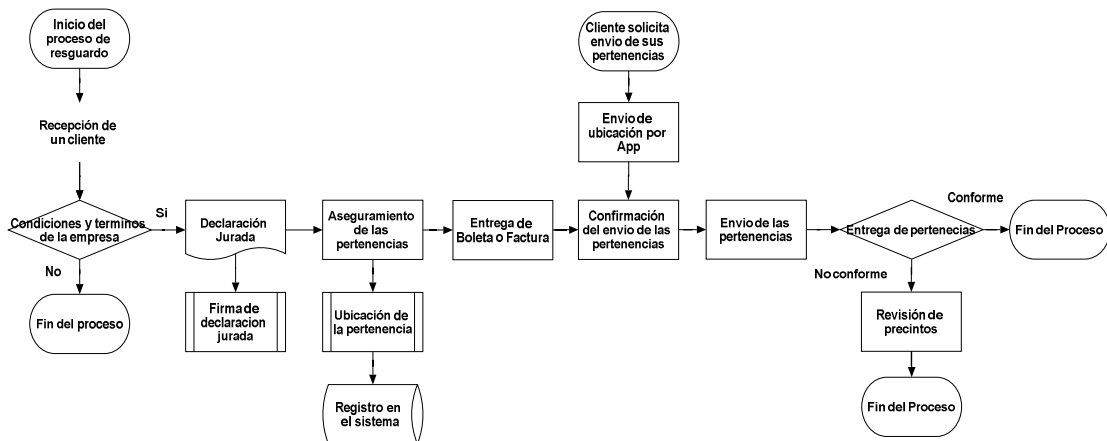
Inicio del proceso de resguardo

Recepción de un cliente

Condiciones y terminos de la empresa

Si

No

Fin del proceso

Declaración Jurada

Firma de declaracion jurada

Aseguramiento de las pertenencias

Ubicación de la pertenencia

Registro en el sistema

Entrega de Boleta o Factura

Cliente solicita envio de sus pertenencias

Envio de ubicación por App

Confirmación del envio de las pertenencias

Envio de las pertenencias

Entrega de pertenencias

Conforme

Fin del Proceso

No conforme

Revisión de precintos

Fin del Proceso